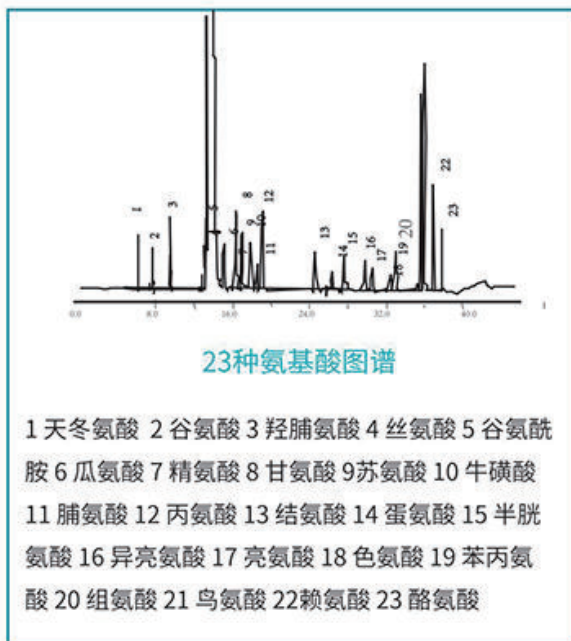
1
2
3
8
12
9
10
11
13
14
15
16
17
18
19
20
22
23

0.0
8.0
16.0
24.0
32.0
40.0

23种氨基酸图谱

1 天冬氨酸 2 谷氨酸 3 羟脯氨酸 4 丝氨酸 5 谷氨酰胺 6 瓜氨酸 7 精氨酸 8 甘氨酸 9苏氨酸 10 牛磺酸 11 脯氨酸 12 丙氨酸 13 结氨酸 14 蛋氨酸 15 半胱氨酸 16 异亮氨酸 17 亮氨酸 18 色氨酸 19 苯丙氨酸 20 组氨酸 21 鸟氨酸 22赖氨酸 23 酪氨酸